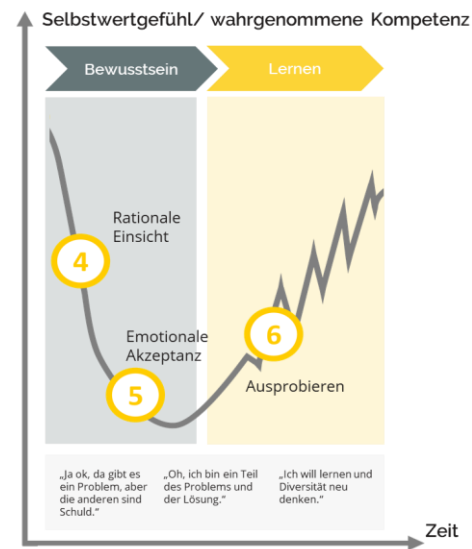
Selbstwertgefühl/ wahrgenommene Kompetenz

Bewusstsein

Lernen

Rationale Einsicht

4

Emotionale Akzeptanz

5

6

Ausprobieren

„Ja ok, da gibt es ein Problem, aber die anderen sind Schuld."

„Oh, ich bin ein Teil des Problems und der Lösung."

„Ich will lernen und Diversität neu denken."

Zeit